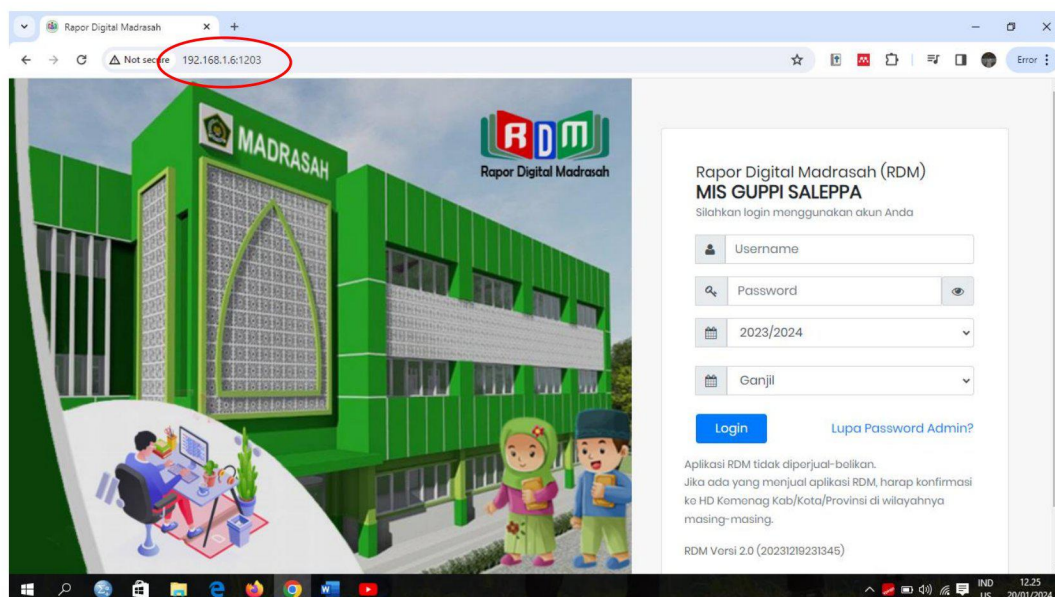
Rapor Digital Madrasah
×
+
Not secure 192.168.1.6:1203
Error

MADRASAH

RDM
Rapor Digital Madrasah

Rapor Digital Madrasah (RDM)
MIS GUPPI SALEPPA
Silahkan login menggunakan akun Anda

Username
Password
2023/2024
Ganjil

Login
Lupa Password Admin?

Aplikasi RDM tidak diperjual-belikan.
Jika ada yang menjual aplikasi RDM, harap konfirmasi ke HD Komenag Kab/Kota/Provinsi di wilayahnya masing-masing.

RDM Versi 2.0 (20231219231345)

IND
US
12.25
20/01/2024